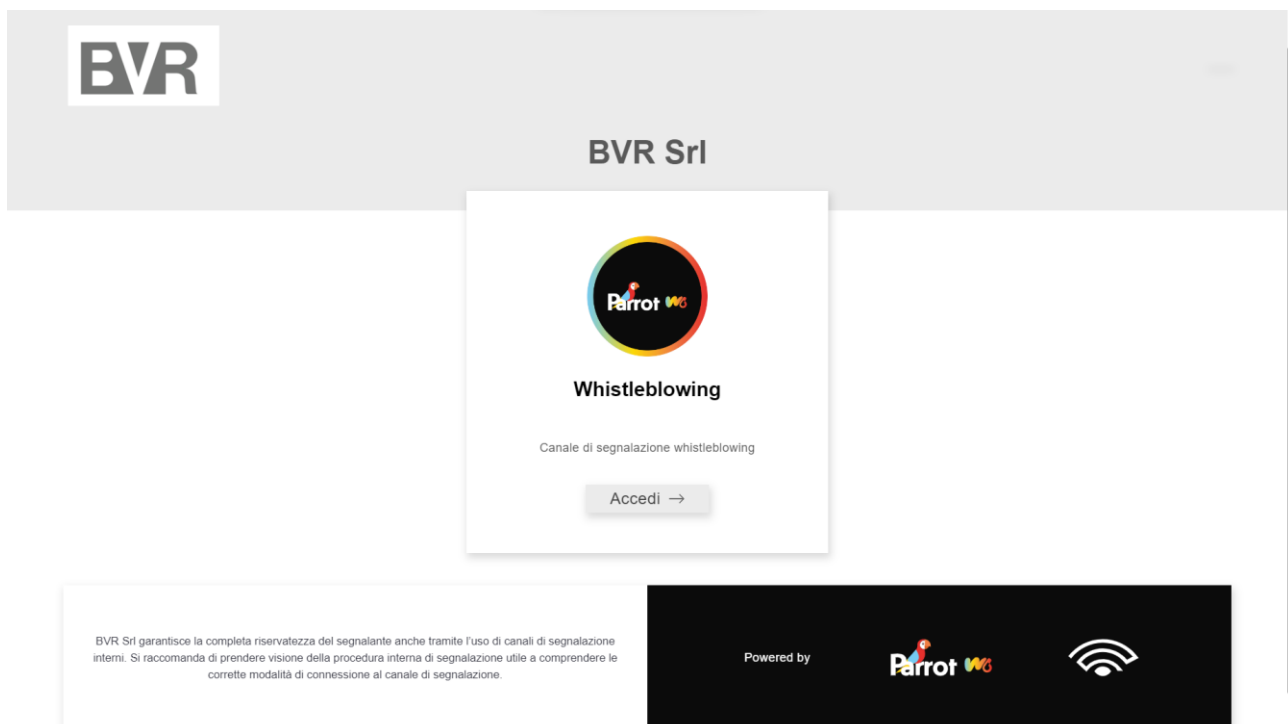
BVR

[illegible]

BVR Srl

Parrot WB

Whistleblowing

Canale di segnalazione whistleblowing

Accedi →

BVR Srl garantisce la completa riservatezza del segnalante anche tramite l'uso di canali di segnalazione interni. Si raccomanda di prendere visione della procedura interna di segnalazione utile a comprendere le corrette modalità di connessione al canale di segnalazione.

Powered by

Parrot WB